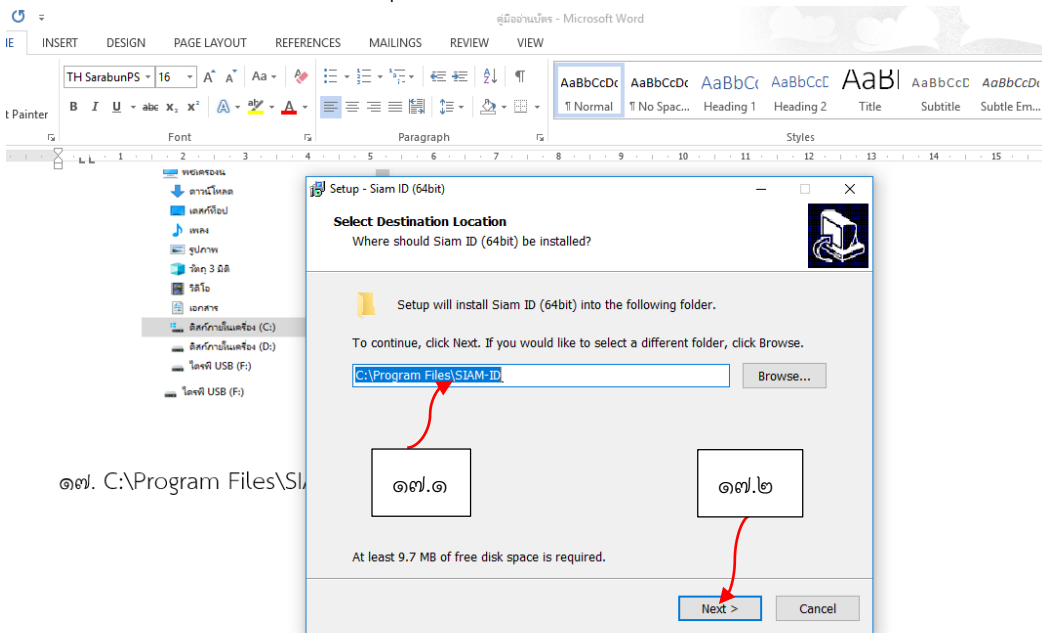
คู่มืออ่านบัตร - Microsoft Word

IE INSERT DESIGN PAGE LAYOUT REFERENCES MAILINGS REVIEW VIEW

t Painter

TH SarabunPS 16

Font

Paragraph

AaBbCcDc ¶ Normal
AaBbCcDc ¶ No Spac...
AaBbCc Heading 1
AaBbCcD Heading 2
AaBl Title
AaBbCcD Subtitle
AaBbCcDc Subtle Em...

Styles

พีซีเครื่องนี้
ดาวน์โหลด
เดสก์ท็อป
เพลง
รูปภาพ
วัตถุ 3 มิติ
วิดีโอ
เอกสาร
ดิสก์ภายในเครื่อง (C:)
ดิสก์ภายในเครื่อง (D:)
ไดรฟ์ USB (F:)
ไดรฟ์ USB (F:)

๑๗. C:\Program Files\SI

Setup - Siam ID (64bit)

Select Destination Location
Where should Siam ID (64bit) be installed?

Setup will install Siam ID (64bit) into the following folder.

To continue, click Next. If you would like to select a different folder, click Browse.

C:\Program Files\SIAM-ID

Browse...

๑๗.๑

๑๗.๒

At least 9.7 MB of free disk space is required.

Next >

Cancel